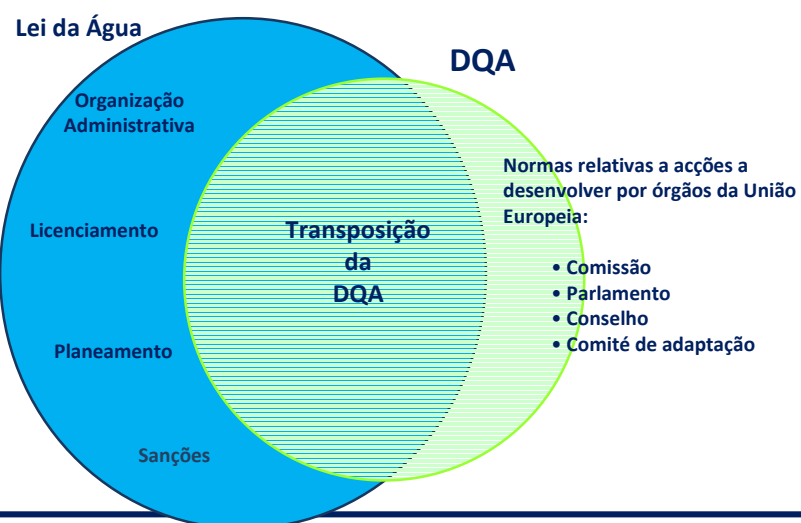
Lei da Água

DQA

Organização Administrativa

Licenciamento

Planeamento

Sanções

Transposição da DQA

Normas relativas a acções a desenvolver por órgãos da União Europeia:

• Comissão
• Parlamento
• Conselho
• Comité de adaptação